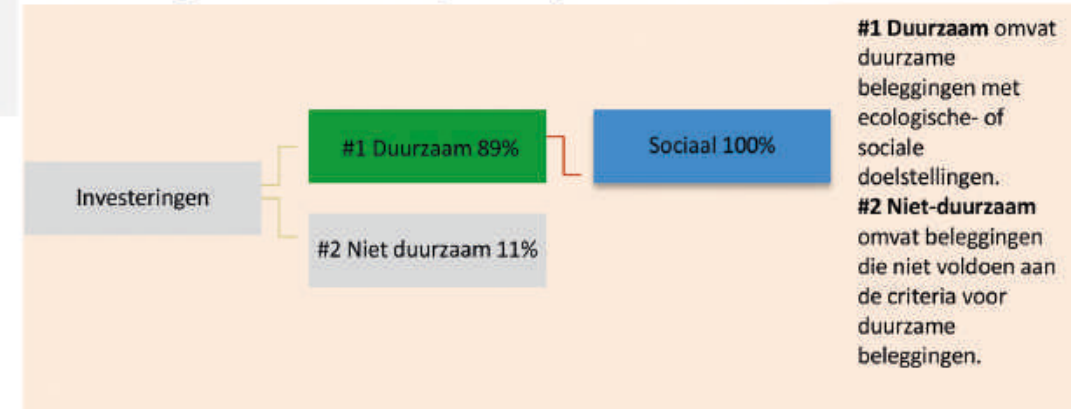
Investeringen

#1 Duurzaam 89%

Sociaal 100%

#2 Niet duurzaam 11%

**#1 Duurzaam** omvat duurzame beleggingen met ecologische- of sociale doelstellingen.
**#2 Niet-duurzaam** omvat beleggingen die niet voldoen aan de criteria voor duurzame beleggingen.